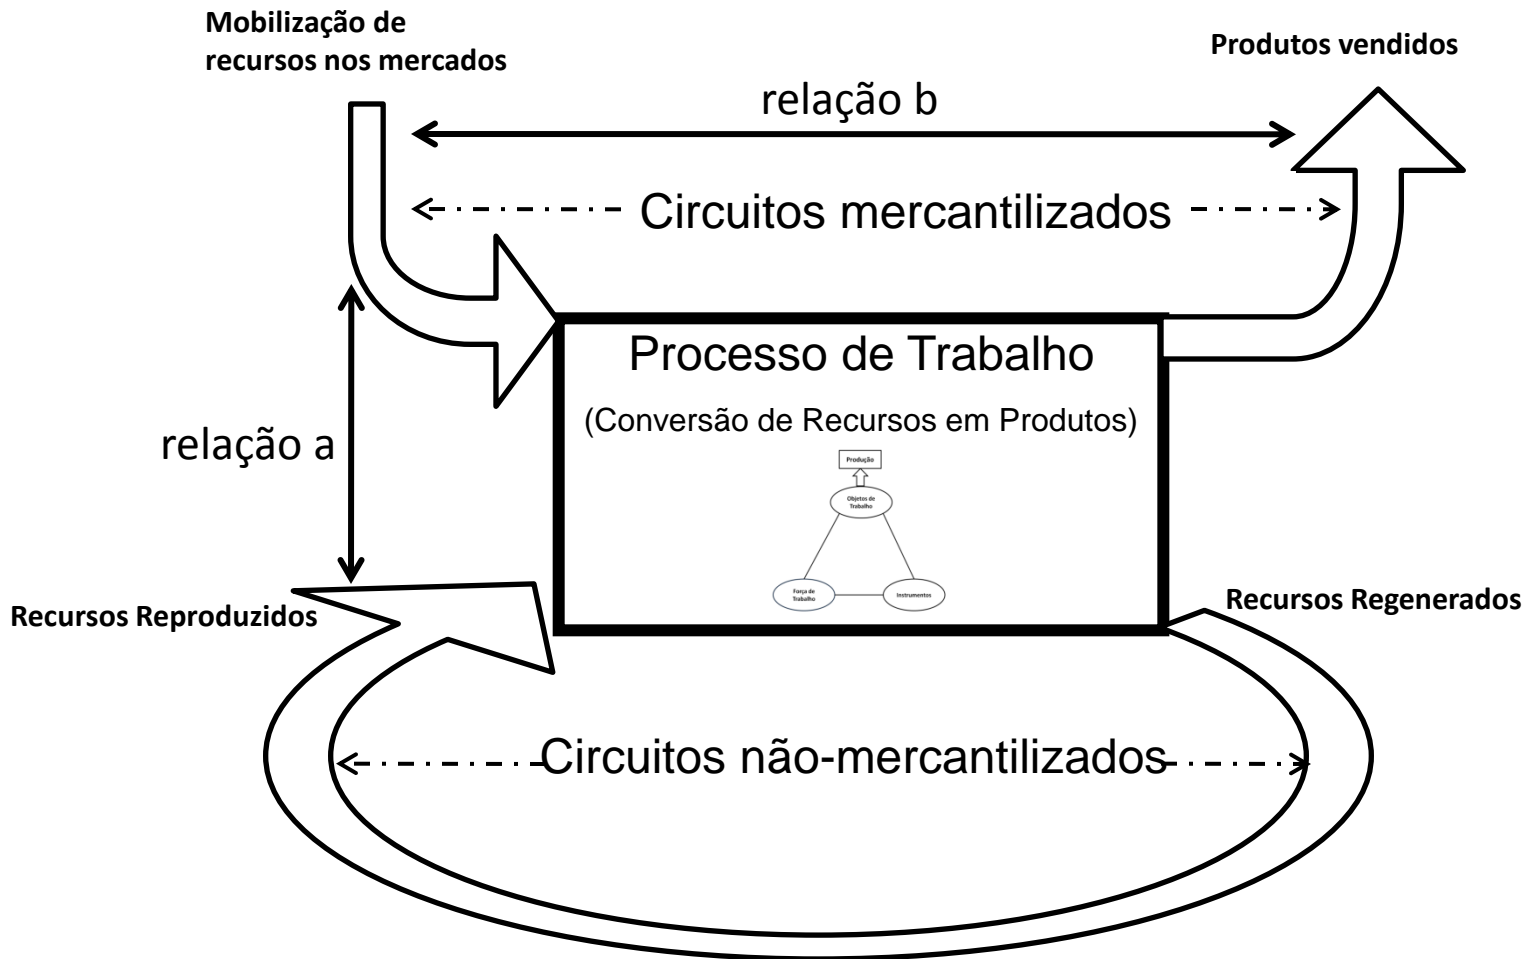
Mobilização de recursos nos mercados

Produtos vendidos

relação b

Circuitos mercantilizados

Processo de Trabalho

(Conversão de Recursos em Produtos)

Produção

Objetos de Trabalho

Força de Trabalho

Instrumentos

relação a

Recursos Reproduzidos

Recursos Regenerados

Circuitos não-mercantilizados